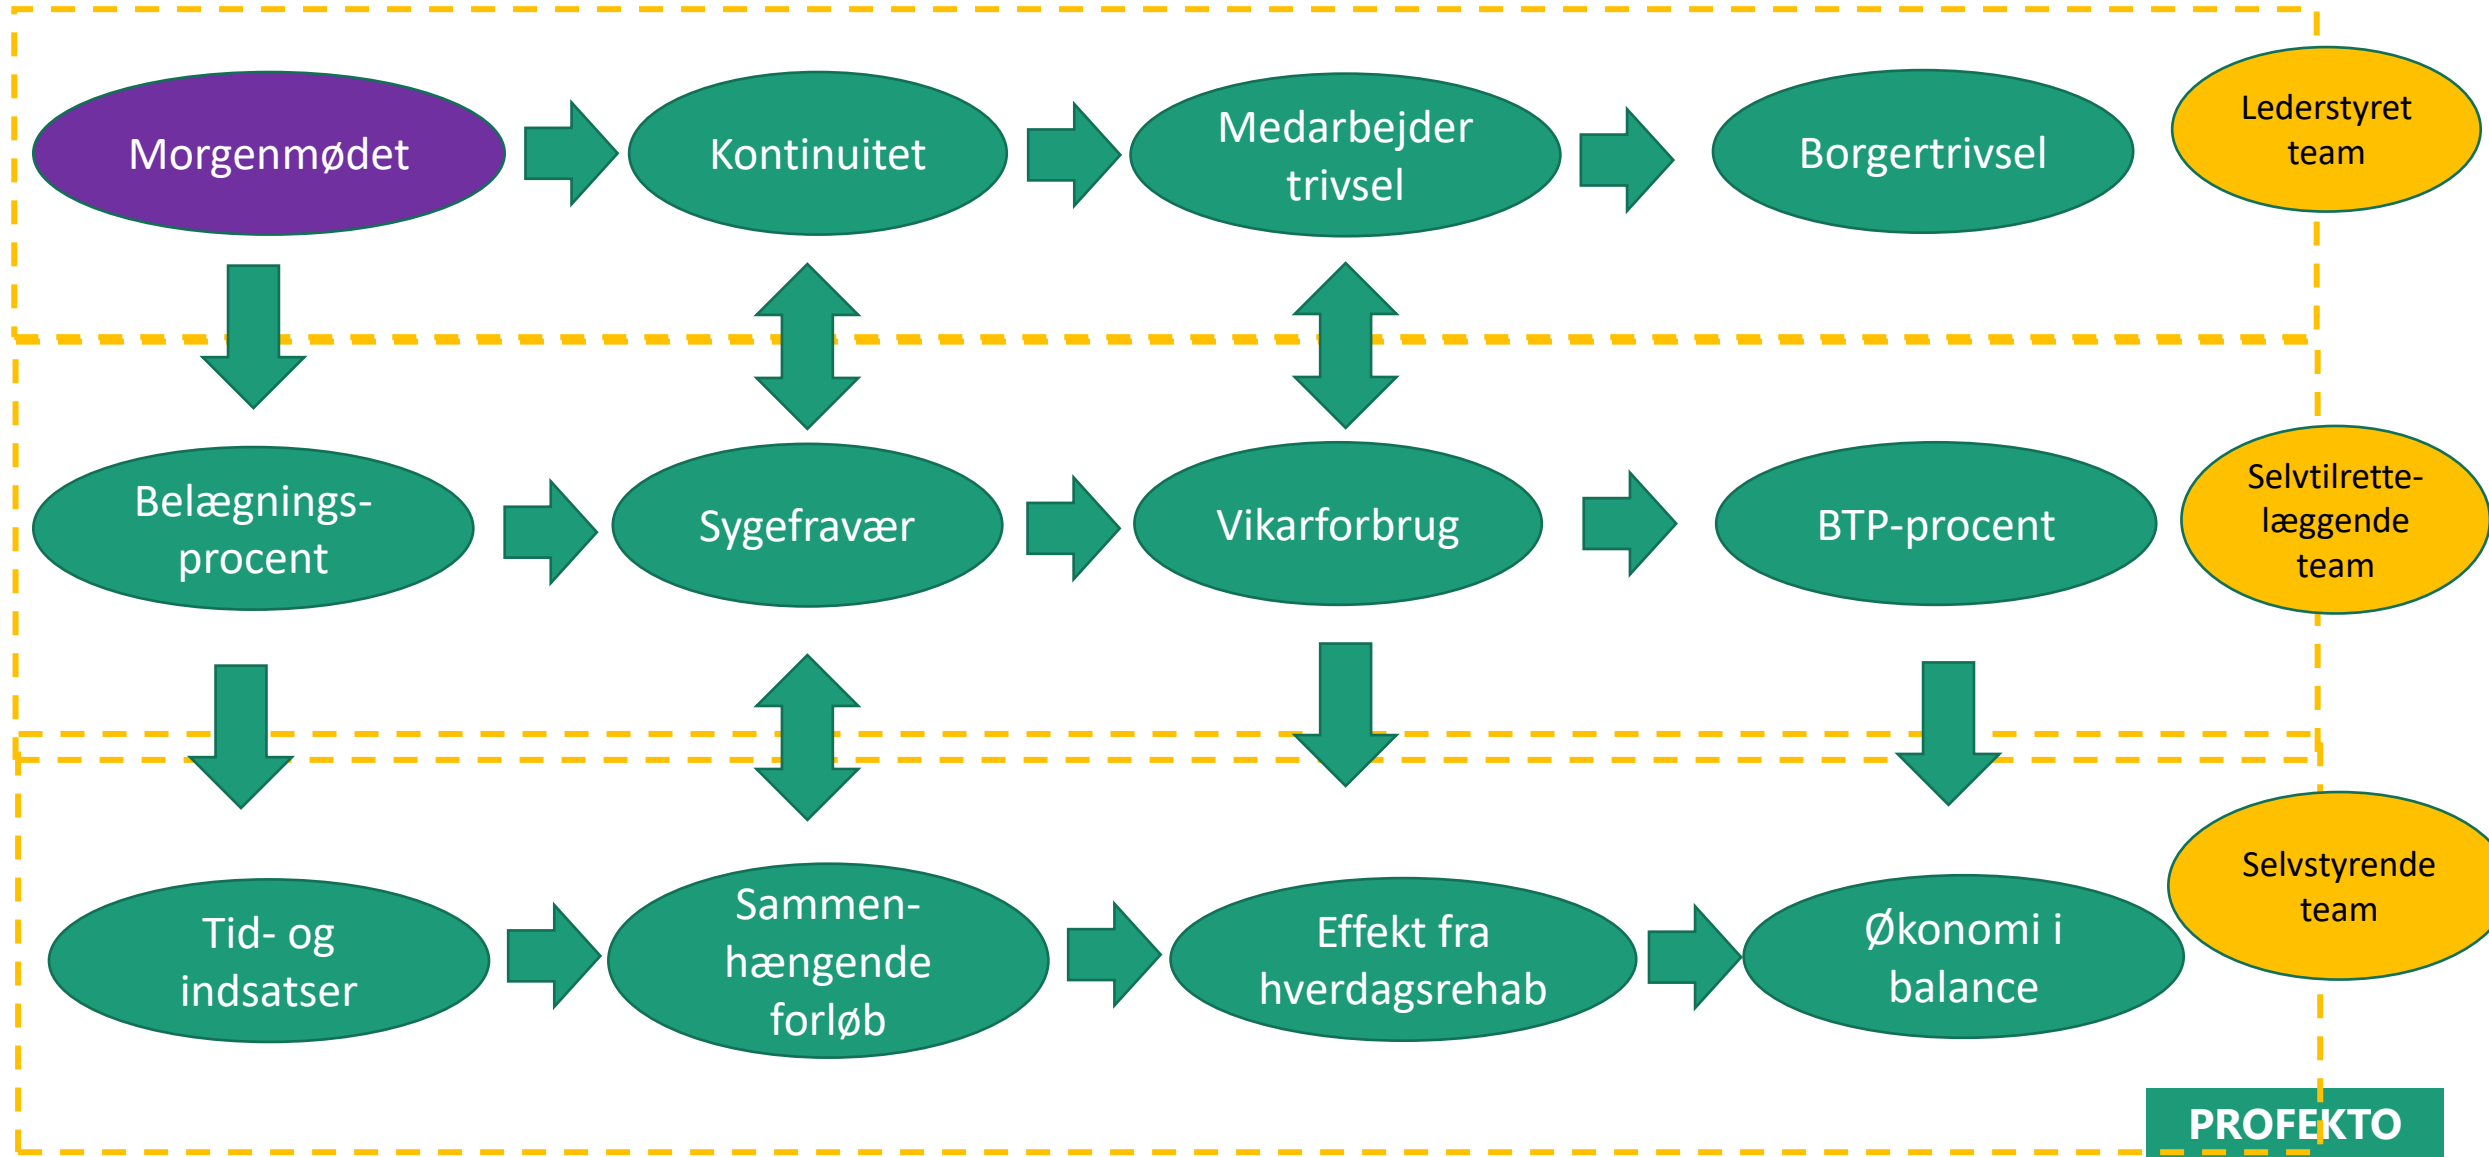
Morgenmødet

Kontinuitet

Medarbejder trivsel

Borgertrivsel

Lederstyret team

Belægnings-procent

Sygefravær

Vikarforbrug

BTP-procent

Selvtilrette-læggende team

Tid- og indsatser

Sammen-hængende forløb

Effekt fra hverdagsrehab

Økonomi i balance

Selvstyrende team

PROFEKTO